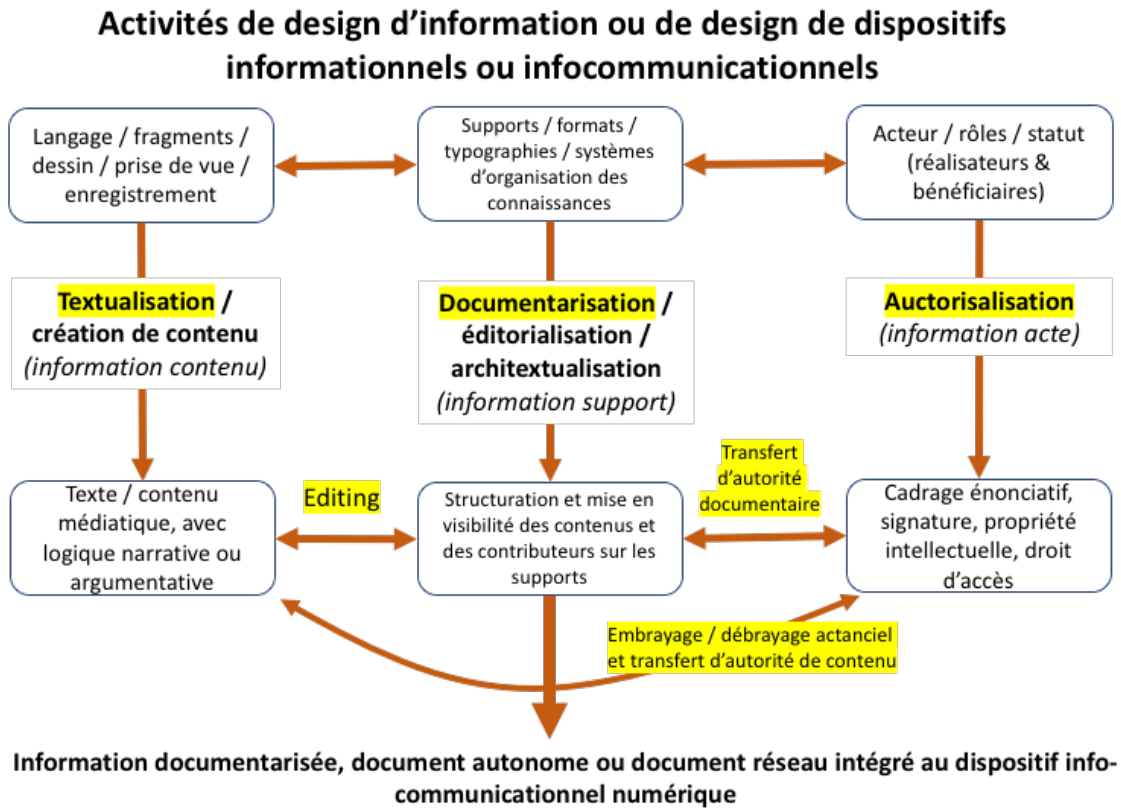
Activités de design d'information ou de design de dispositifs informationnels ou infocommunicationnels

Langage / fragments / dessin / prise de vue / enregistrement

Supports / formats / typographies / systèmes d'organisation des connaissances

Acteur / rôles / statut (réalisateurs & bénéficiaires)

Textualisation / création de contenu *(information contenu)*

Documentarisation / éditorialisation / architextualisation *(information support)*

Auctorisalisation *(information acte)*

Texte / contenu médiatique, avec logique narrative ou argumentative

Editing

Structuration et mise en visibilité des contenus et des contributeurs sur les supports

Transfert d'autorité documentaire

Cadrage énonciatif, signature, propriété intellectuelle, droit d'accès

Embrayage / débrayage actanciel et transfert d'autorité de contenu

Information documentarisée, document autonome ou document réseau intégré au dispositif info-communicationnel numérique